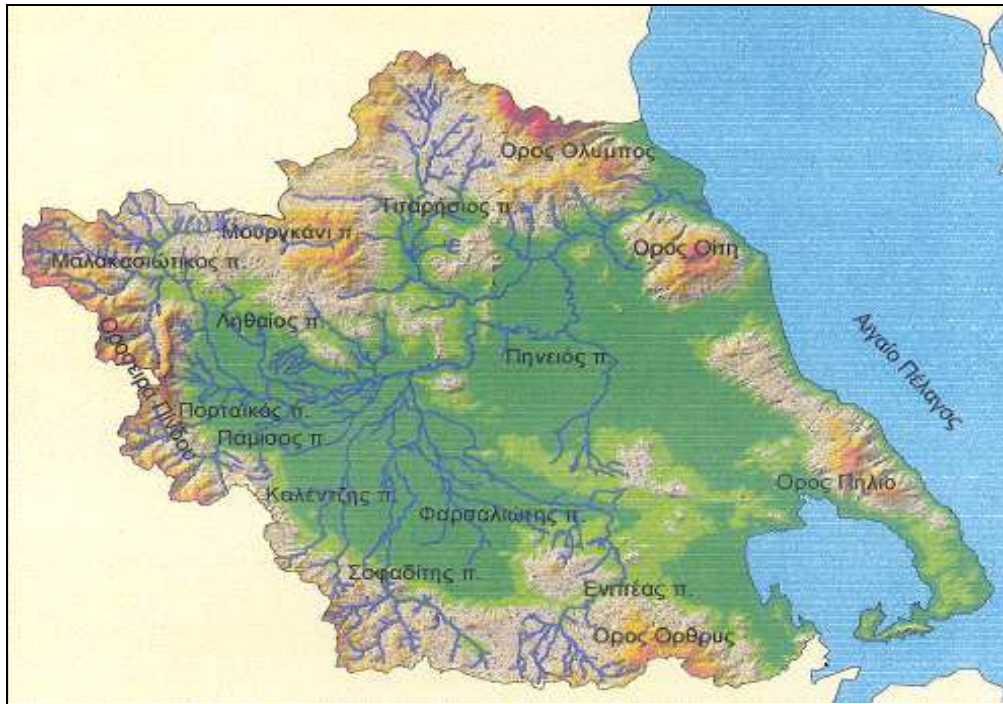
Όρος Όλυμπος
Τιταρήσιος π.
Μουργκάνι π.
Όρος Όσσα
Μαλακασιώτικος π.
Ληθαίος π.
Οροσειρά Πίνδου
Πηνειός π.
Αιγαίο Πέλαγος
Πορταϊκός π.
Πάμισος π.
Όρος Πήλιο
Καλέντζης π.
Φαρσαλιώτης π.
Σοφαδίτης π.
Ενιπέας π.
Όρος Όθρυς